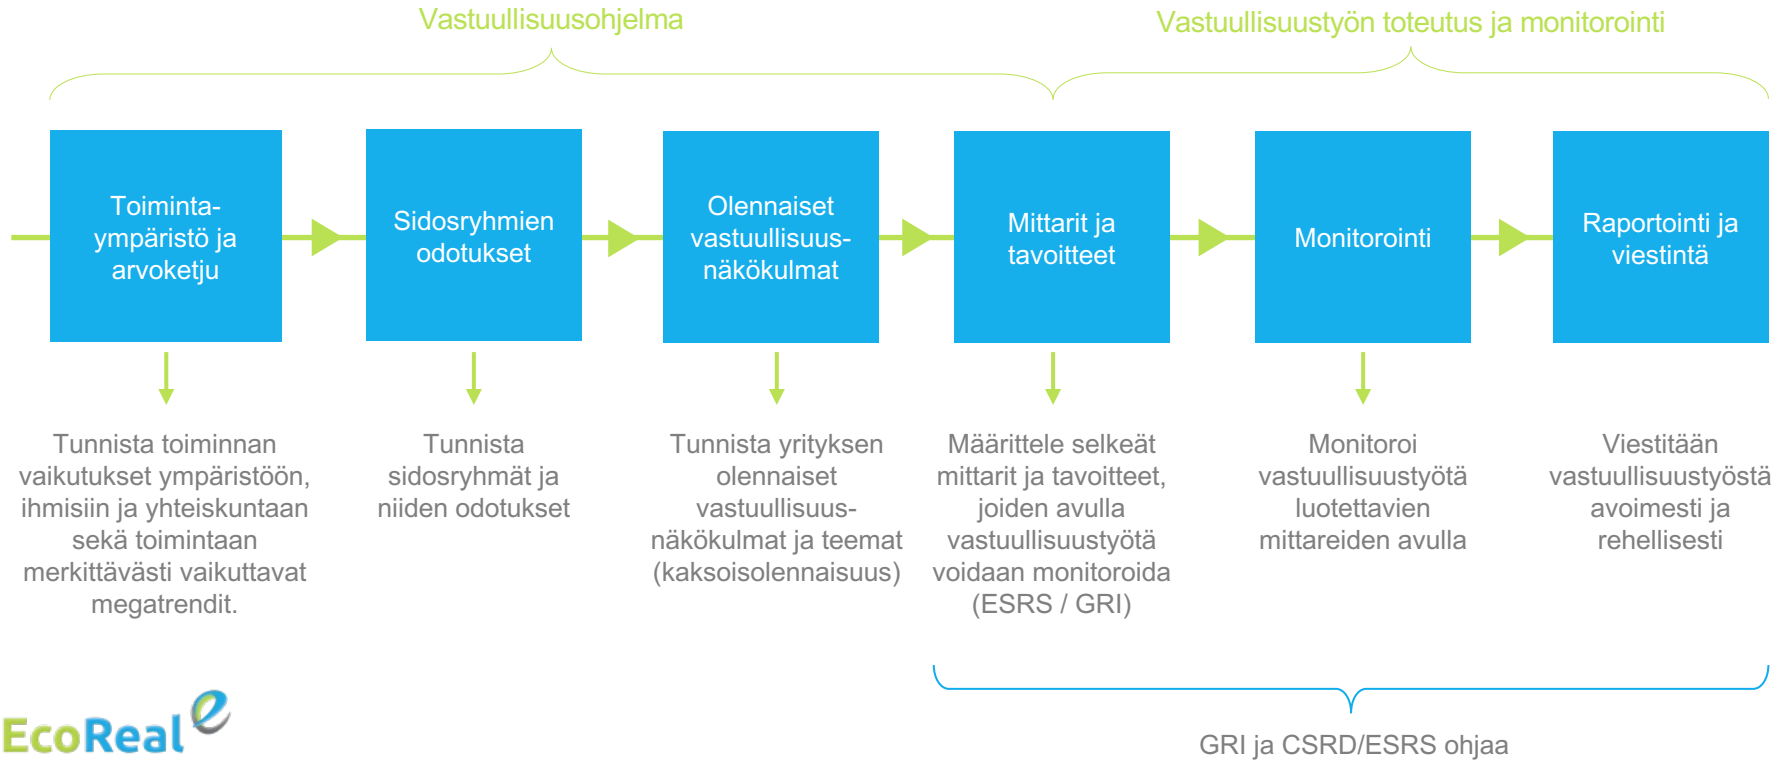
Vastuullisuusohjelma

Vastuullisuustyön toteutus ja monitorointi

Toiminta-ympäristö ja arvoketju

Sidosryhmien odotukset

Olennaiset vastuullisuus-näkökulmat

Mittarit ja tavoitteet

Monitorointi

Raportointi ja viestintä

Tunnista toiminnan vaikutukset ympäristöön, ihmisiin ja yhteiskuntaan sekä toimintaan merkittävästi vaikuttavat megatrendit.

Tunnista sidosryhmät ja niiden odotukset

Tunnista yrityksen olennaiset vastuullisuus-näkökulmat ja teemat (kaksoisolennaisuus)

Määrittele selkeät mittarit ja tavoitteet, joiden avulla vastuullisuustyötä voidaan monitoroida (ESRS / GRI)

Monitoroi vastuullisuustyötä luotettavien mittareiden avulla

Viestitään vastuullisuustyöstä avoimesti ja rehellisesti

EcoReal e

GRI ja CSRD/ESRS ohjaa